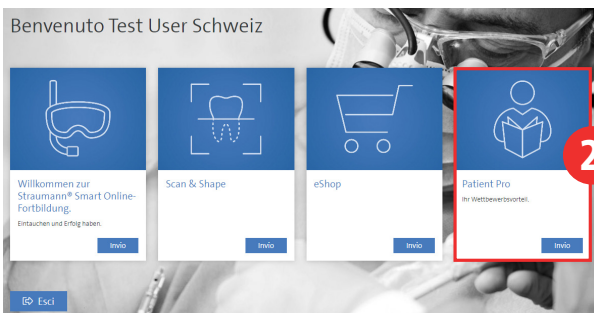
Benvenuto Test User Schweiz

Willkommen zur Straumann® Smart Online-Fortbildung.

Eintauchen und Erfolg haben.

Invio

Scan & Shape

Invio

eShop

Invio

Patient Pro

Ihr Wettbewerbsvorteil.

Invio

2

Esci